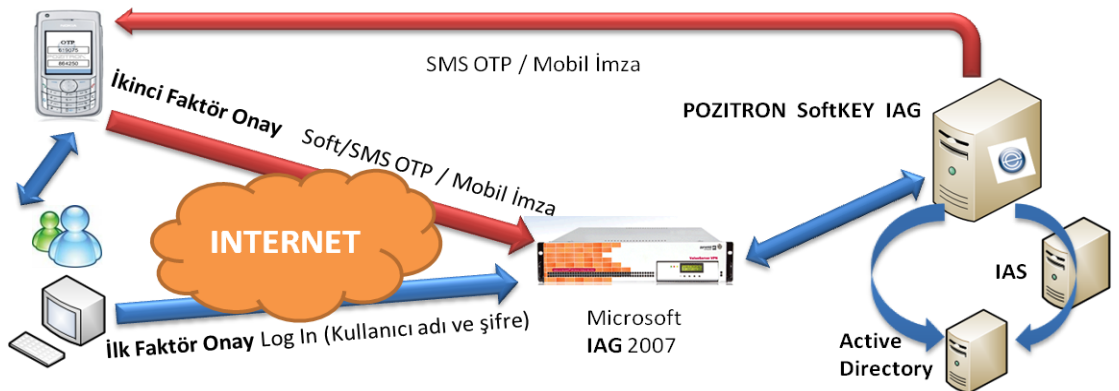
OTP
619075
664250

SMS OTP / Mobil İmza

POZITRON SoftKEY IAG

İkinci Faktör Onay

Soft/SMS OTP / Mobil İmza

INTERNET

IAS

İlk Faktör Onay Log In (Kullanıcı adı ve şifre)

Microsoft
IAG 2007

Active
Directory